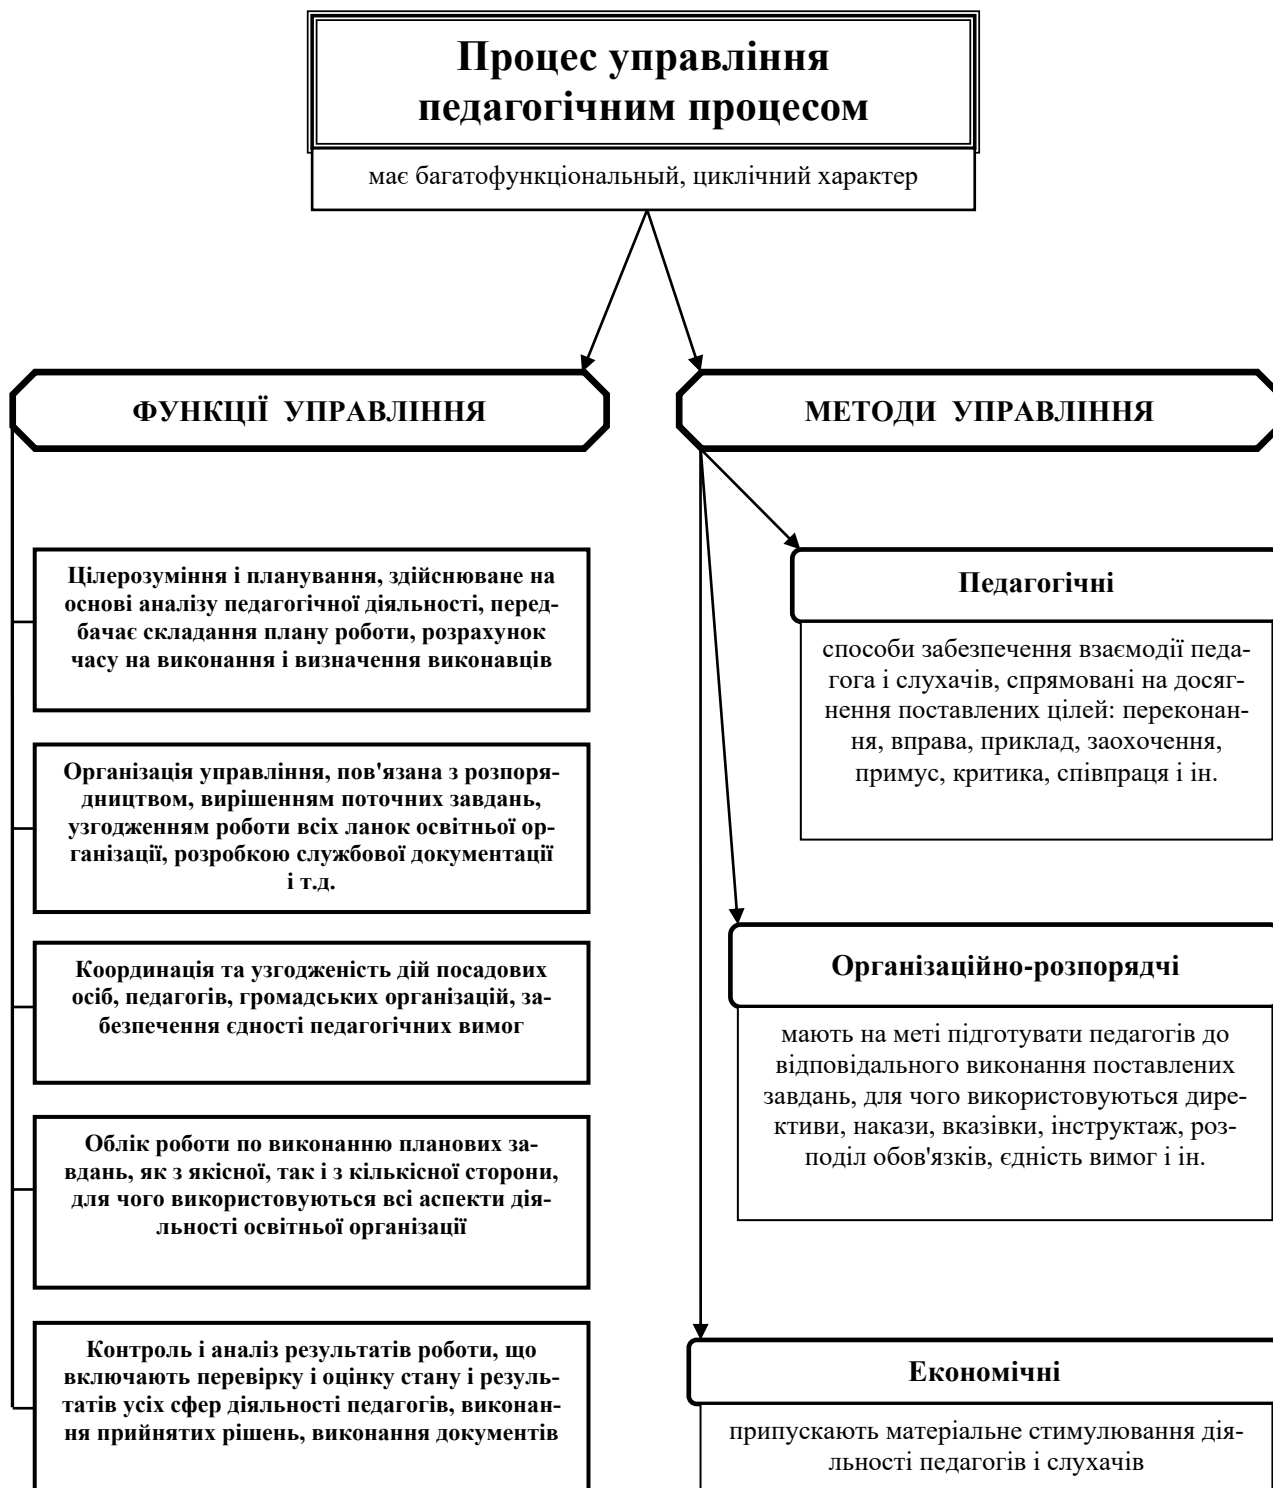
Процес управління педагогічним процесом

має багатофункціональный, циклічний характер

ФУНКЦІЇ УПРАВЛІННЯ

Цілерозуміння і планування, здійснюване на основі аналізу педагогічної діяльності, передбачає складання плану роботи, розрахунок часу на виконання і визначення виконавців

Організація управління, пов'язана з розпорядництвом, вирішенням поточних завдань, узгодженням роботи всіх ланок освітньої організації, розробкою службової документації і т.д.

Координація та узгодженість дій посадових осіб, педагогів, громадських організацій, забезпечення єдності педагогічних вимог

Облік роботи по виконанню планових завдань, як з якісної, так і з кількісної сторони, для чого використовуються всі аспекти діяльності освітньої організації

Контроль і аналіз результатів роботи, що включають перевірку і оцінку стану і результатів усіх сфер діяльності педагогів, виконання прийнятих рішень, виконання документів

МЕТОДИ УПРАВЛІННЯ

Педагогічні

способи забезпечення взаємодії педагога і слухачів, спрямовані на досягнення поставлених цілей: переконання, вправа, приклад, заохочення, примус, критика, співпраця і ін.

Організаційно-розпорядчі

мають на меті підготувати педагогів до відповідального виконання поставлених завдань, для чого використовуються директиви, накази, вказівки, інструктаж, розподіл обов'язків, єдність вимог і ін.

Економічні

припускають матеріальне стимулювання діяльності педагогів і слухачів